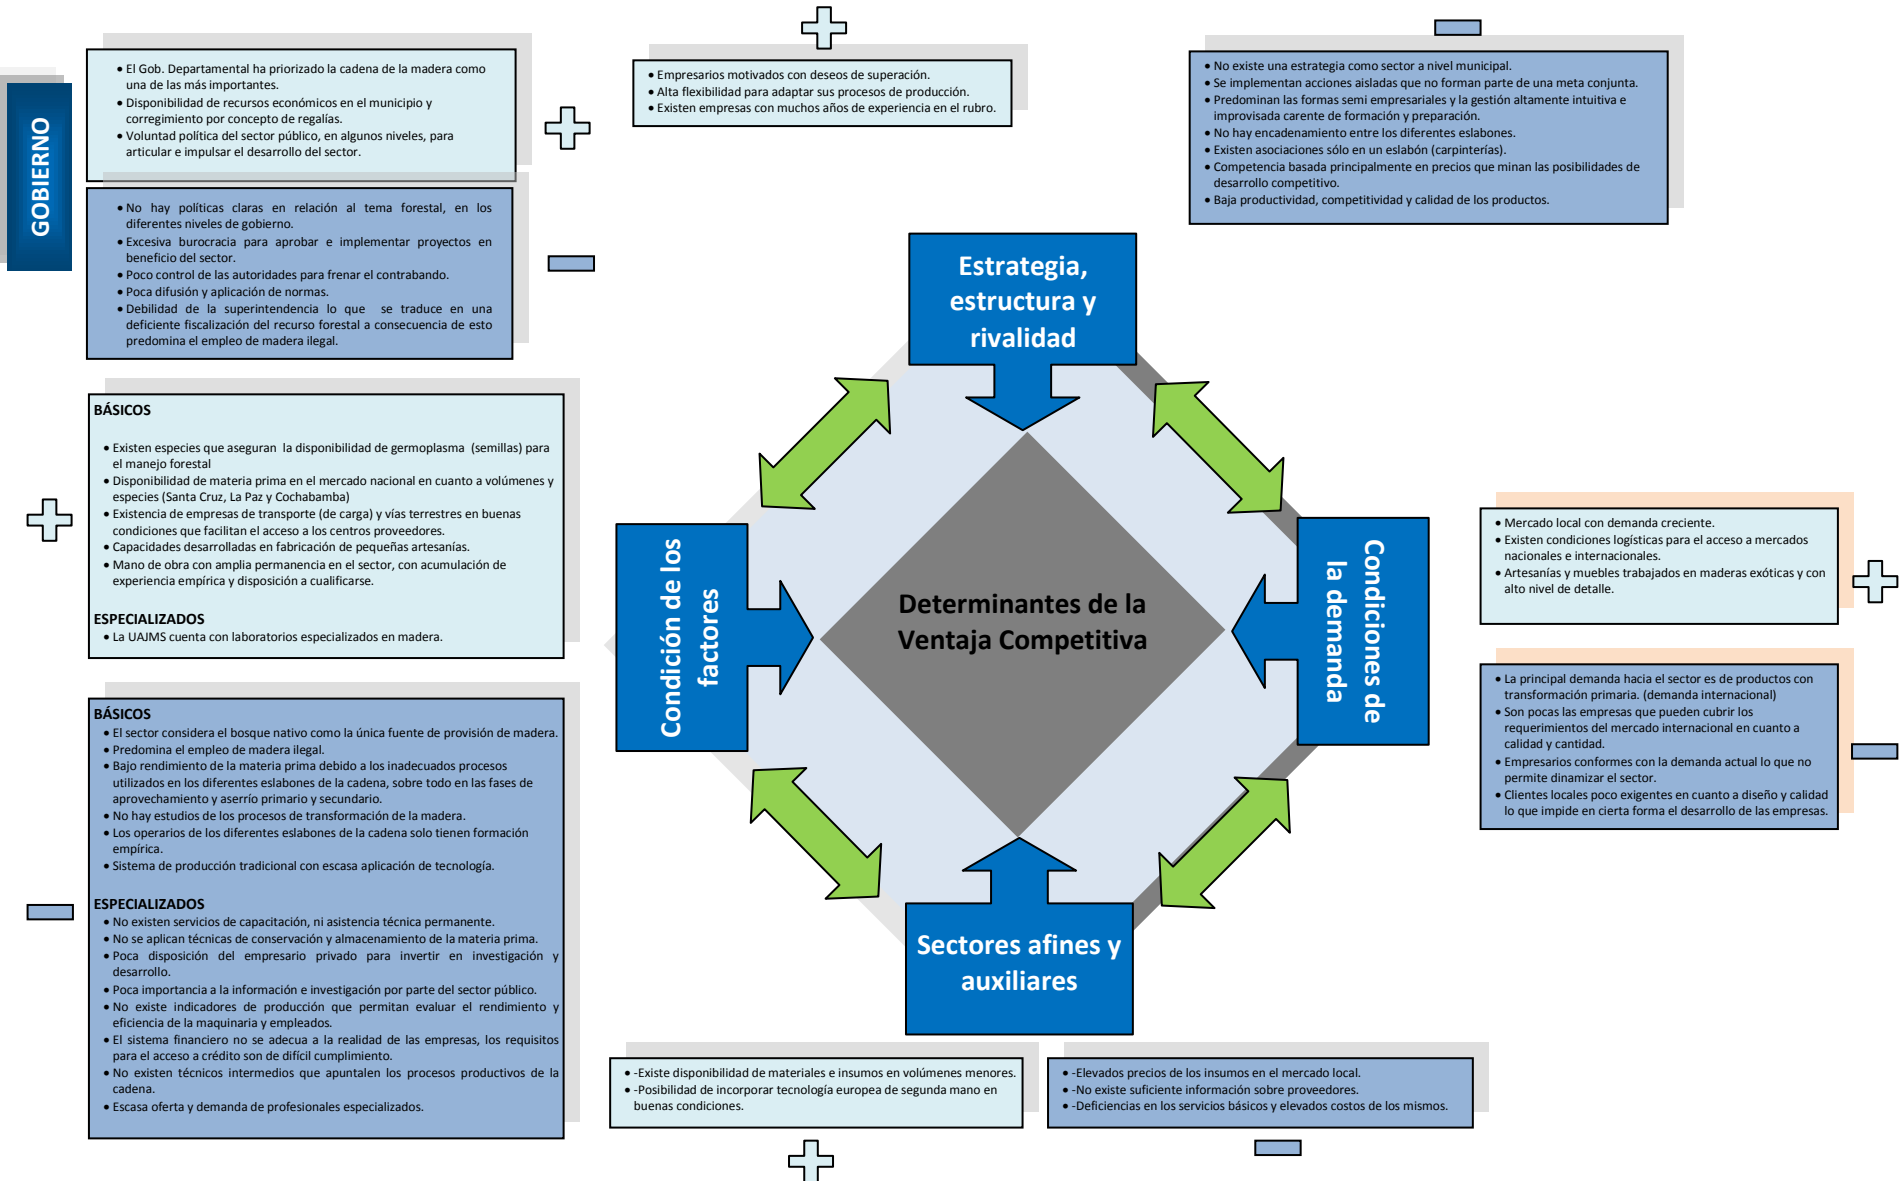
GOBIERNO

• El Gob. Departamental ha priorizado la cadena de la madera como una de las más importantes.
• Disponibilidad de recursos económicos en el municipio y corregimiento por concepto de regalías.
• Voluntad política del sector público, en algunos niveles, para articular e impulsar el desarrollo del sector.

• No hay políticas claras en relación al tema forestal, en los diferentes niveles de gobierno.
• Excesiva burocracia para aprobar e implementar proyectos en beneficio del sector.
• Poco control de las autoridades para frenar el contrabando.
• Poca difusión y aplicación de normas.
• Debilidad de la superintendencia lo que se traduce en una deficiente fiscalización del recurso forestal a consecuencia de esto predomina el empleo de madera ilegal.

• Empresarios motivados con deseos de superación.
• Alta flexibilidad para adaptar sus procesos de producción.
• Existen empresas con muchos años de experiencia en el rubro.

• No existe una estrategia como sector a nivel municipal.
• Se implementan acciones aisladas que no forman parte de una meta conjunta.
• Predominan las formas semi empresariales y la gestión altamente intuitiva e improvisada carente de formación y preparación.
• No hay encadenamiento entre los diferentes eslabones.
• Existen asociaciones sólo en un eslabón (carpinterías).
• Competencia basada principalmente en precios que minan las posibilidades de desarrollo competitivo.
• Baja productividad, competitividad y calidad de los productos.

Estrategia, estructura y rivalidad

BÁSICOS
• Existen especies que aseguran la disponibilidad de germoplasma (semillas) para el manejo forestal
• Disponibilidad de materia prima en el mercado nacional en cuanto a volúmenes y especies (Santa Cruz, La Paz y Cochabamba)
• Existencia de empresas de transporte (de carga) y vías terrestres en buenas condiciones que facilitan el acceso a los centros proveedores.
• Capacidades desarrolladas en fabricación de pequeñas artesanías.
• Mano de obra con amplia permanencia en el sector, con acumulación de experiencia empírica y disposición a cualificarse.
ESPECIALIZADOS
• La UAJMS cuenta con laboratorios especializados en madera.

Condición de los factores

Determinantes de la Ventaja Competitiva

Condiciones de la demanda

• Mercado local con demanda creciente.
• Existen condiciones logísticas para el acceso a mercados nacionales e internacionales.
• Artesanías y muebles trabajados en maderas exóticas y con alto nivel de detalle.

• La principal demanda hacia el sector es de productos con transformación primaria. (demanda internacional)
• Son pocas las empresas que pueden cubrir los requerimientos del mercado internacional en cuanto a calidad y cantidad.
• Empresarios conformes con la demanda actual lo que no permite dinamizar el sector.
• Clientes locales poco exigentes en cuanto a diseño y calidad lo que impide en cierta forma el desarrollo de las empresas.

BÁSICOS
• El sector considera el bosque nativo como la única fuente de provisión de madera.
• Predomina el empleo de madera ilegal.
• Bajo rendimiento de la materia prima debido a los inadecuados procesos utilizados en los diferentes eslabones de la cadena, sobre todo en las fases de aprovechamiento y aserrío primario y secundario.
• No hay estudios de los procesos de transformación de la madera.
• Los operarios de los diferentes eslabones de la cadena solo tienen formación empírica.
• Sistema de producción tradicional con escasa aplicación de tecnología.
ESPECIALIZADOS
• No existen servicios de capacitación, ni asistencia técnica permanente.
• No se aplican técnicas de conservación y almacenamiento de la materia prima.
• Poca disposición del empresario privado para invertir en investigación y desarrollo.
• Poca importancia a la información e investigación por parte del sector público.
• No existe indicadores de producción que permitan evaluar el rendimiento y eficiencia de la maquinaria y empleados.
• El sistema financiero no se adecua a la realidad de las empresas, los requisitos para el acceso a crédito son de difícil cumplimiento.
• No existen técnicos intermedios que apuntalen los procesos productivos de la cadena.
• Escasa oferta y demanda de profesionales especializados.

Sectores afines y auxiliares

• -Existe disponibilidad de materiales e insumos en volúmenes menores.
• -Posibilidad de incorporar tecnología europea de segunda mano en buenas condiciones.

• -Elevados precios de los insumos en el mercado local.
• -No existe suficiente información sobre proveedores.
• -Deficiencias en los servicios básicos y elevados costos de los mismos.